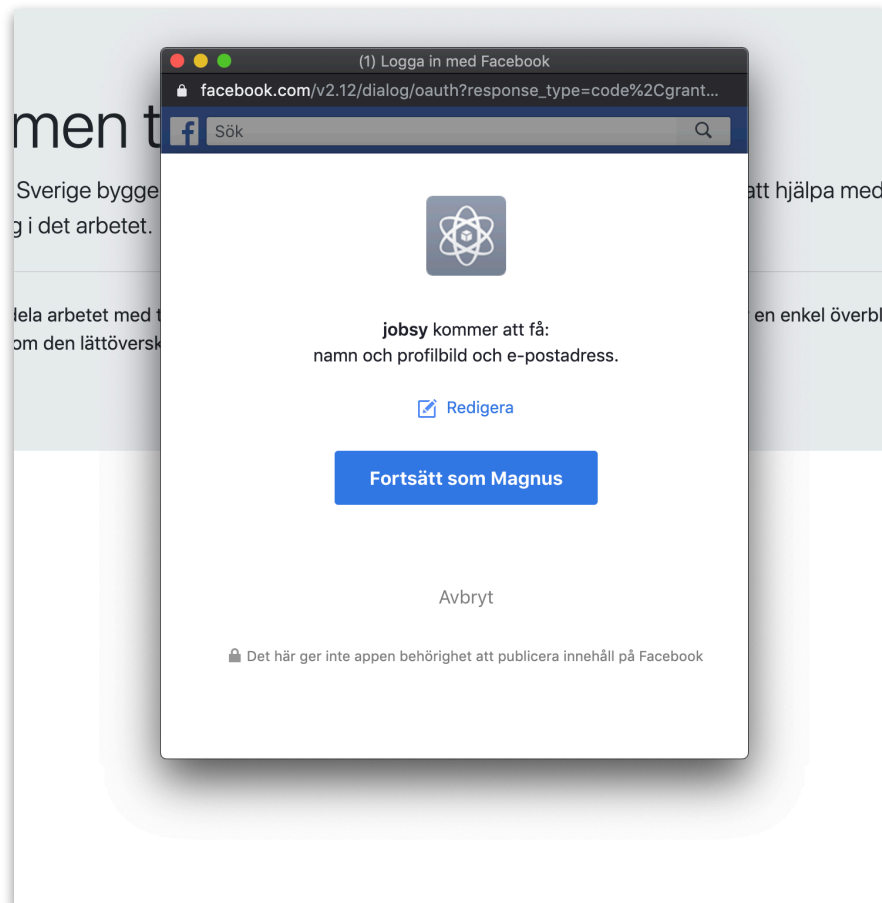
men t

Sverige bygge

att hjälpa med

g i det arbetet.

dela arbetet med t

r en enkel överbl

om den lättöversk

(1) Logga in med Facebook

facebook.com/v2.12/dialog/oauth?response_type=code%2Cgrant...

Sök

**jobsy** kommer att få:
namn och profilbild och e-postadress.

Redigera

Fortsätt som Magnus

Avbryt

Det här ger inte appen behörighet att publicera innehåll på Facebook